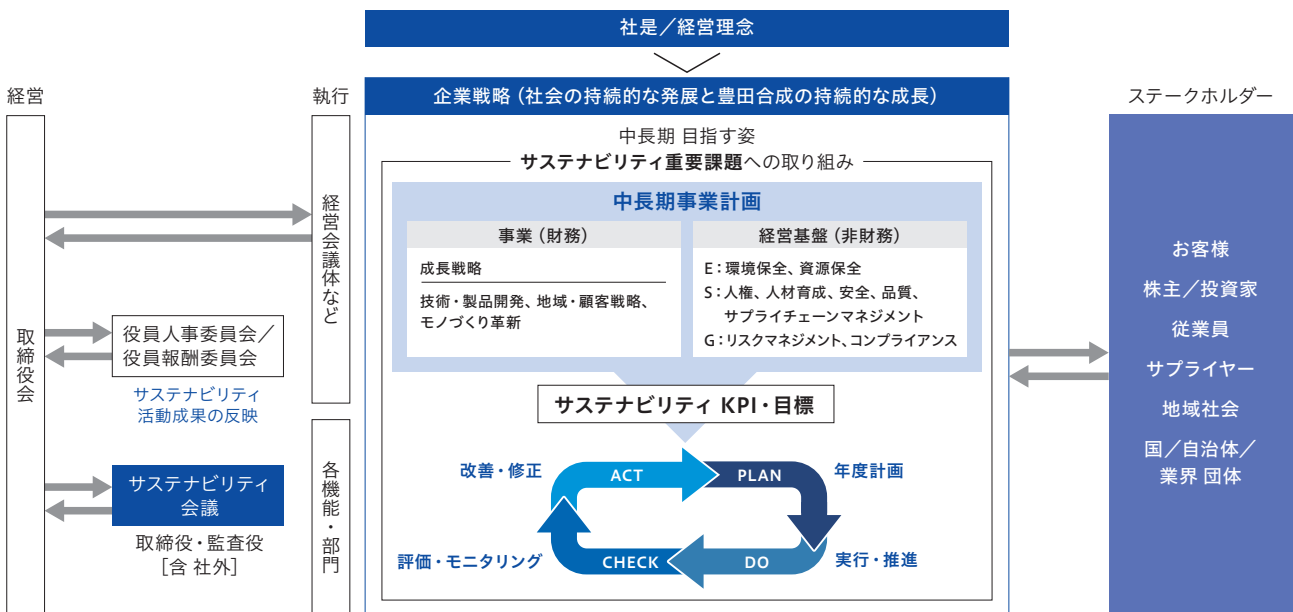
社是／経営理念

経営

執行

企業戦略（社会の持続的な発展と豊田合成の持続的な成長）

ステークホルダー

中長期 目指す姿

サステナビリティ重要課題への取り組み

中長期事業計画

事業（財務）

成長戦略

技術・製品開発、地域・顧客戦略、モノづくり革新

経営基盤（非財務）

E：環境保全、資源保全
S：人権、人材育成、安全、品質、サプライチェーンマネジメント
G：リスクマネジメント、コンプライアンス

サステナビリティ KPI・目標

改善・修正

ACT

PLAN

年度計画

評価・モニタリング

CHECK

DO

実行・推進

取締役会

経営会議体など

役員人事委員会／役員報酬委員会

サステナビリティ活動成果の反映

サステナビリティ会議

取締役・監査役［含 社外］

各機能・部門

お客様

株主／投資家

従業員

サプライヤー

地域社会

国／自治体／業界 団体